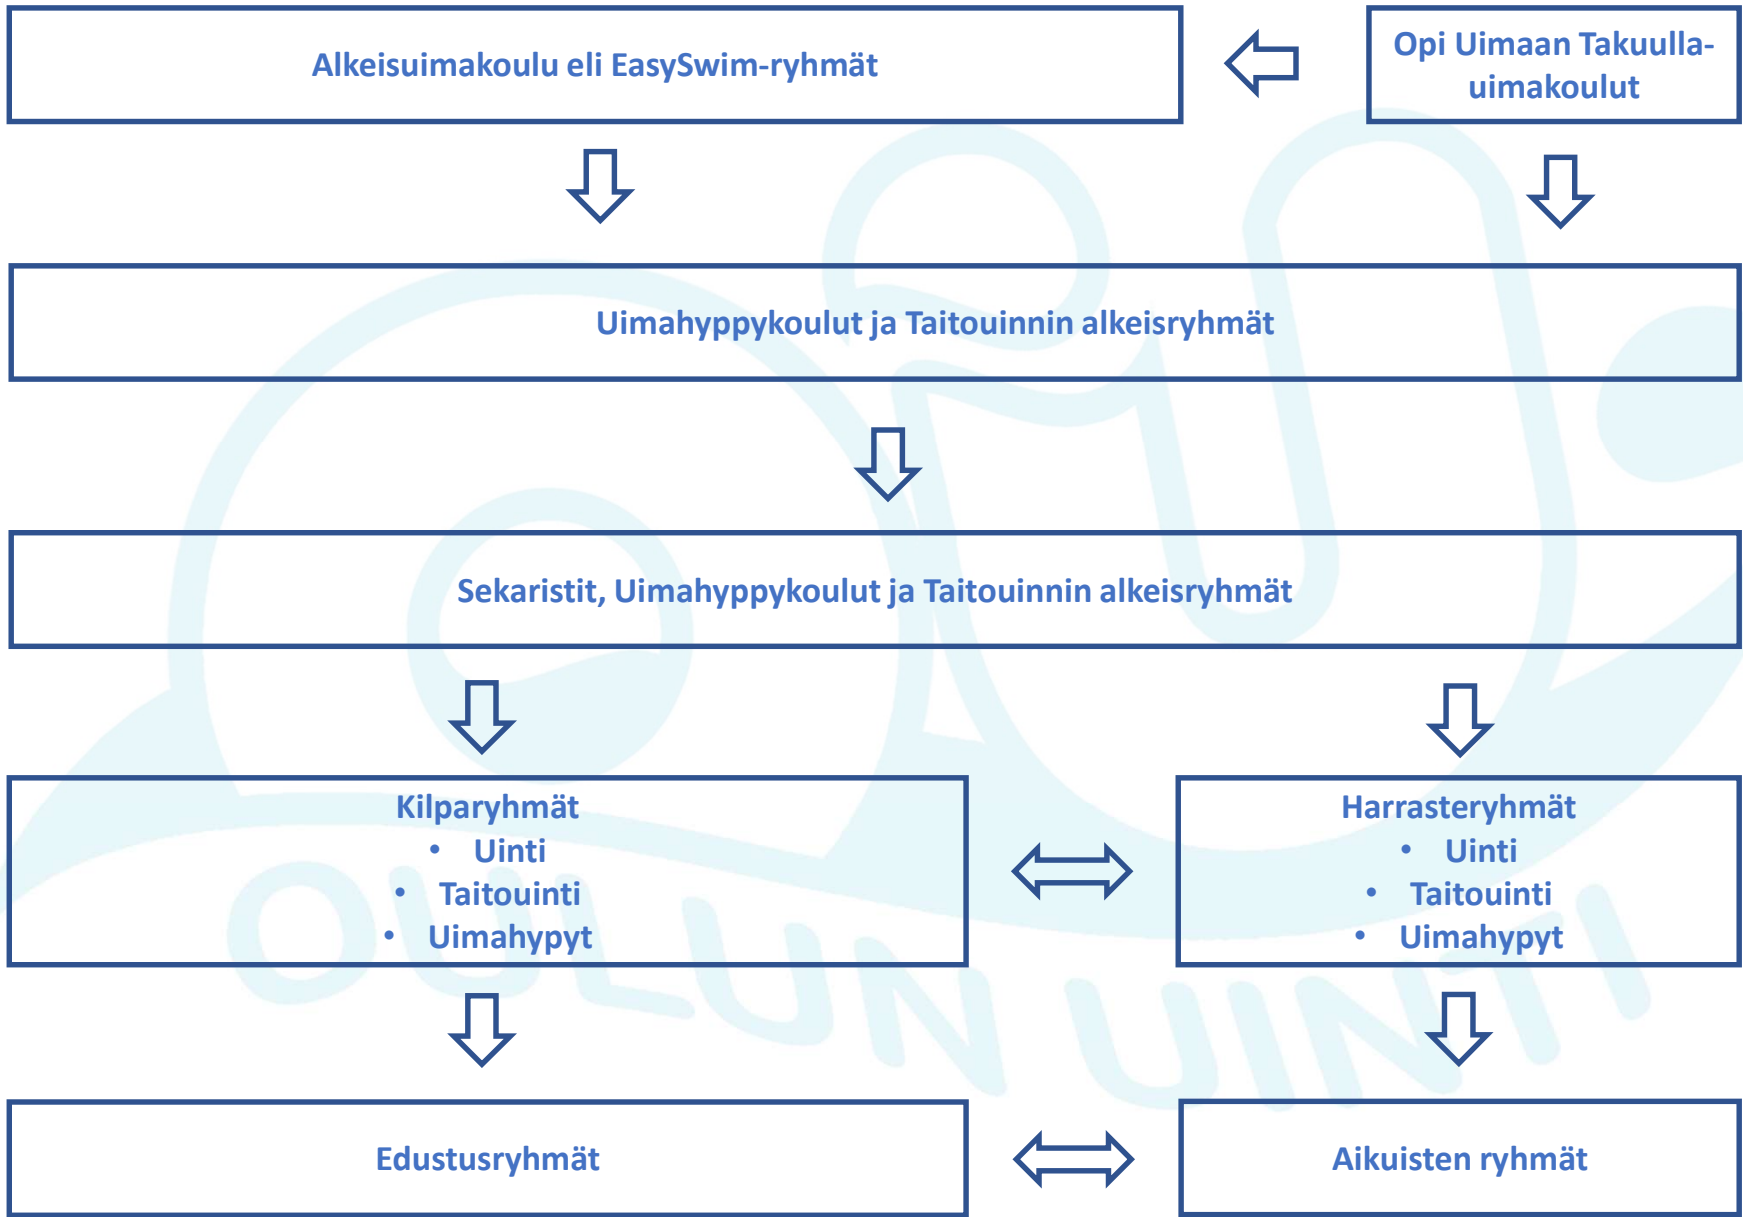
Alkeisuimakoulu eli EasySwim-ryhmät

Opi Uimaan Takuulla-uimakoulut

Uimahyppykoulut ja Taitouinnin alkeisryhmät

Sekaristit, Uimahyppykoulut ja Taitouinnin alkeisryhmät

Kilparyhmät
- Uinti
- Taitouinti
- Uimahypyt

Harrasteryhmät
- Uinti
- Taitouinti
- Uimahypyt

Edustusryhmät

Aikuisten ryhmät

OULUN UINTI